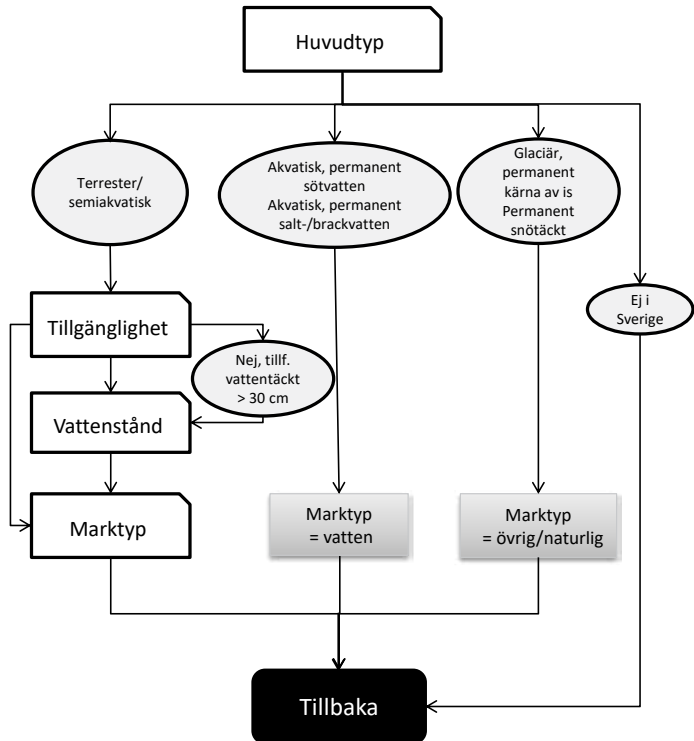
Huvudtyp

Terrester/ semiakvatisk

Akvatisk, permanent sötvatten
Akvatisk, permanent salt-/brackvatten

Glaciär, permanent kärna av is
Permanent snötäckt

Ej i Sverige

Tillgänglighet

Nej, tillf. vattentäckt > 30 cm

Vattenstånd

Marktyp

Marktyp = vatten

Marktyp = övrig/naturlig

Tillbaka